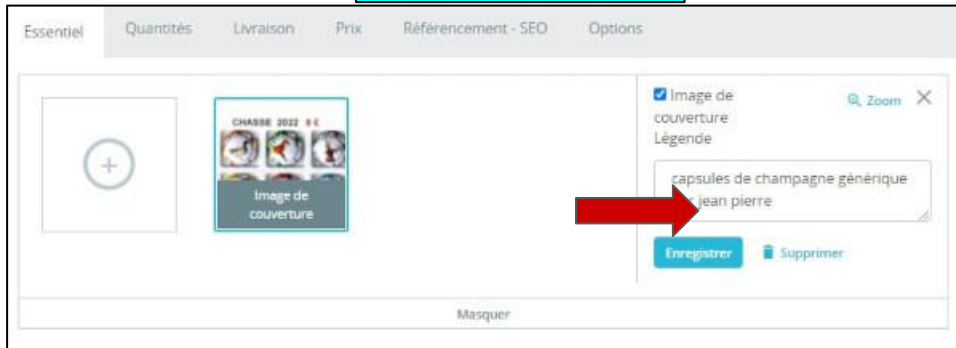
Essentiel Quantités Livraison Prix Référencement - SEO Options

CHASSE 2022 8 €

Image de couverture

Image de couverture
Légende

Zoom

capsules de champagne générique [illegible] jean pierre

Enregistrer

Supprimer

Masquer